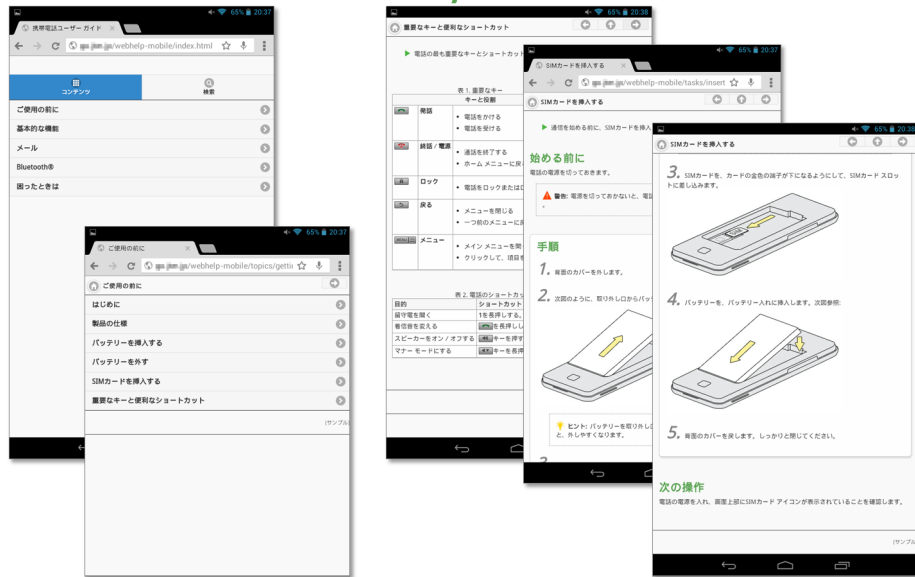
65% 20:37

携帯電話ユーザー ガイド

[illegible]/webhelp-mobile/index.html

コンテンツ

検索

ご使用の前に

基本的な機能

メール

Bluetooth®

困ったときは

65% 20:37

ご使用の前に

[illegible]/webhelp-mobile/topics/getti

ご使用の前に

はじめに

製品の仕様

バッテリーを挿入する

バッテリーを外す

SIMカードを挿入する

重要なキーと便利なショートカット

(サンプル

65% 20:38

重要なキーと便利なショートカット

電話の最も重要なキーとショートカット

表 1. 重要なキー

| | キーと役割 |
|---|---|
| 発話 | 電話をかける<br>電話を受ける |
| 終話 / 電源 | 通話を終了する<br>ホーム メニューに戻 |
| ロック | 電話をロックまたはロ |
| 戻る | メニューを閉じる<br>一つ前のメニューに戻 |
| メニュー | メイン メニューを開<br>クリックして、項目を |

表 2. 電話のショートカット

| 目的 | ショートカット |
|---|---|
| 留守電を聞く | 1を長押しする。 |
| 着信音を変える | を長押し |
| スピーカーをオン / オフする | キーを押す |
| マナー モードにする | キーを長押 |

65% 20:37

SIMカードを挿入する

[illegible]/webhelp-mobile/tasks/insert

SIMカードを挿入する

通信を始める前に、SIMカードを挿入

始める前に

電話の電源を切っておきます。

警告: 電源を切っておかないと、電

手順

1. 背面のカバーを外します。

2. 次図のように、取り外し口からバッ

ヒント: バッテリーを取り外し と、外しやすくなります。

65% 20:38

SIMカードを挿入する

3. SIMカードを、カードの金色の端子が下になるようにして、SIMカード スロットに差し込みます。

4. バッテリーを、バッテリー入れに挿入します。次図参照:

5. 背面のカバーを戻します。しっかりと閉じてください。

次の操作

電話の電源を入れ、画面上部にSIMカード アイコンが表示されていることを確認します。

(サンプル